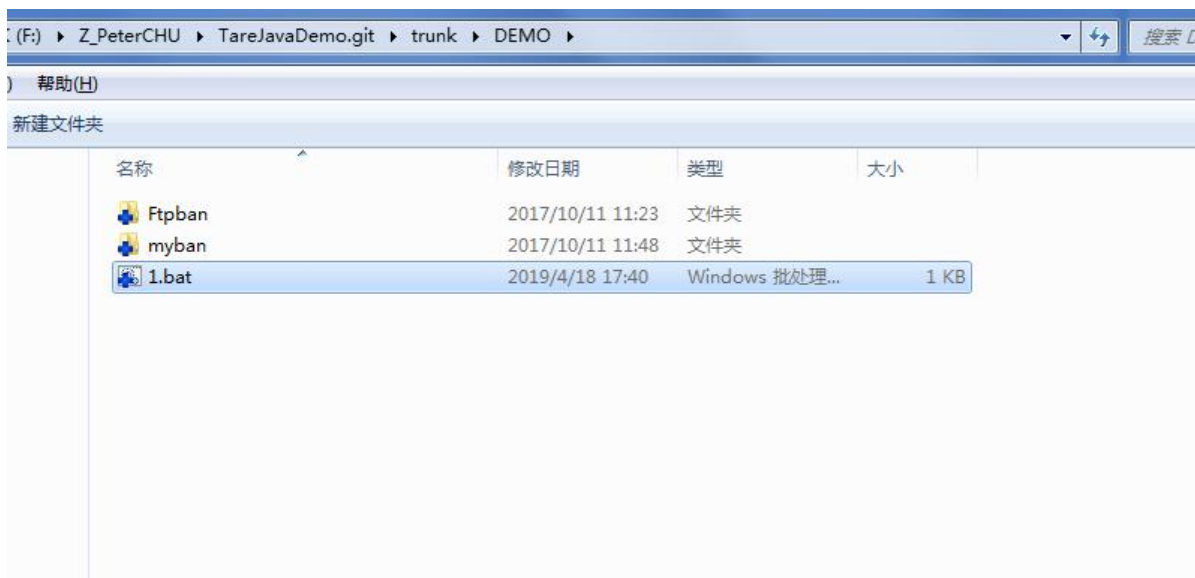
(F:) ▸ Z_PeterCHU ▸ TareJavaDemo.git ▸ trunk ▸ DEMO ▸

搜索 D

) 帮助(H)

新建文件夹

| 名称 | 修改日期 | 类型 | 大小 |
|---|---|---|---|
| Ftpban | 2017/10/11 11:23 | 文件夹 | |
| myban | 2017/10/11 11:48 | 文件夹 | |
| 1.bat | 2019/4/18 17:40 | Windows 批处理... | 1 KB |